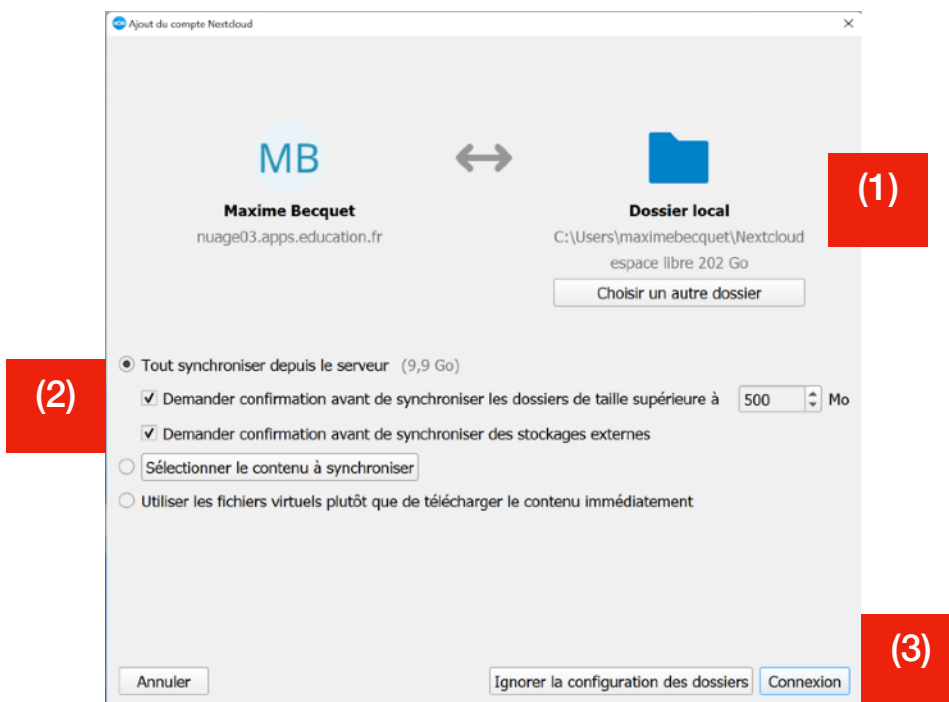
Ajout du compte Nextcloud

×

MB

Maxime Becquet

nuage03.apps.education.fr

Dossier local

C:\Users\maximebecquet\Nextcloud

espace libre 202 Go

Choisir un autre dossier

(1)

(2)

Tout synchroniser depuis le serveur (9,9 Go)

Demander confirmation avant de synchroniser les dossiers de taille supérieure à 500 Mo

Demander confirmation avant de synchroniser des stockages externes

Sélectionner le contenu à synchroniser

Utiliser les fichiers virtuels plutôt que de télécharger le contenu immédiatement

(3)

Annuler

Ignorer la configuration des dossiers

Connexion